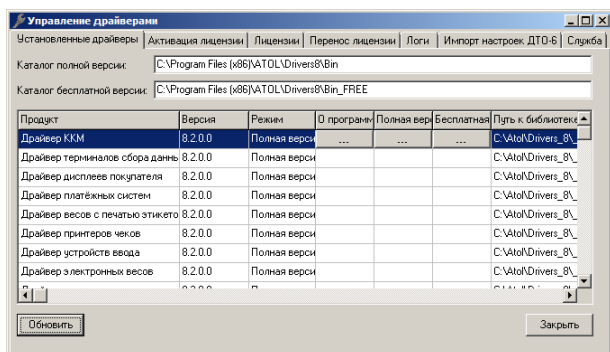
Управление драйверами

Установленные драйверы | Активация лицензии | Лицензии | Перенос лицензии | Логи | Импорт настроек ДТО-6 | Служба

Каталог полной версии: C:\Program Files (x86)\ATOL\Drivers8\Bin

Каталог бесплатной версии: C:\Program Files (x86)\ATOL\Drivers8\Bin_FREE

| Продукт | Версия | Режим | О программ | Полная вер | Бесплатная | Путь к библиотека |
|---|---|---|---|---|---|---|
| Драйвер ККМ | 8.2.0.0 | Полная верси | ... | ... | ... | C:\Atol\Drivers_8\_ |
| Драйвер терминалов сбора данны | 8.2.0.0 | Полная верси | | | | C:\Atol\Drivers_8\_ |
| Драйвер дисплеев покупателя | 8.2.0.0 | Полная верси | | | | C:\Atol\Drivers_8\_ |
| Драйвер платёжных систем | 8.2.0.0 | Полная верси | | | | C:\Atol\Drivers_8\_ |
| Драйвер весов с печатью этикето | 8.2.0.0 | Полная верси | | | | C:\Atol\Drivers_8\_ |
| Драйвер принтеров чеков | 8.2.0.0 | Полная верси | | | | C:\Atol\Drivers_8\_ |
| Драйвер устройств ввода | 8.2.0.0 | Полная верси | | | | C:\Atol\Drivers_8\_ |
| Драйвер электронных весов | 8.2.0.0 | Полная верси | | | | C:\Atol\Drivers_8\_ |

Обновить

Закрыть